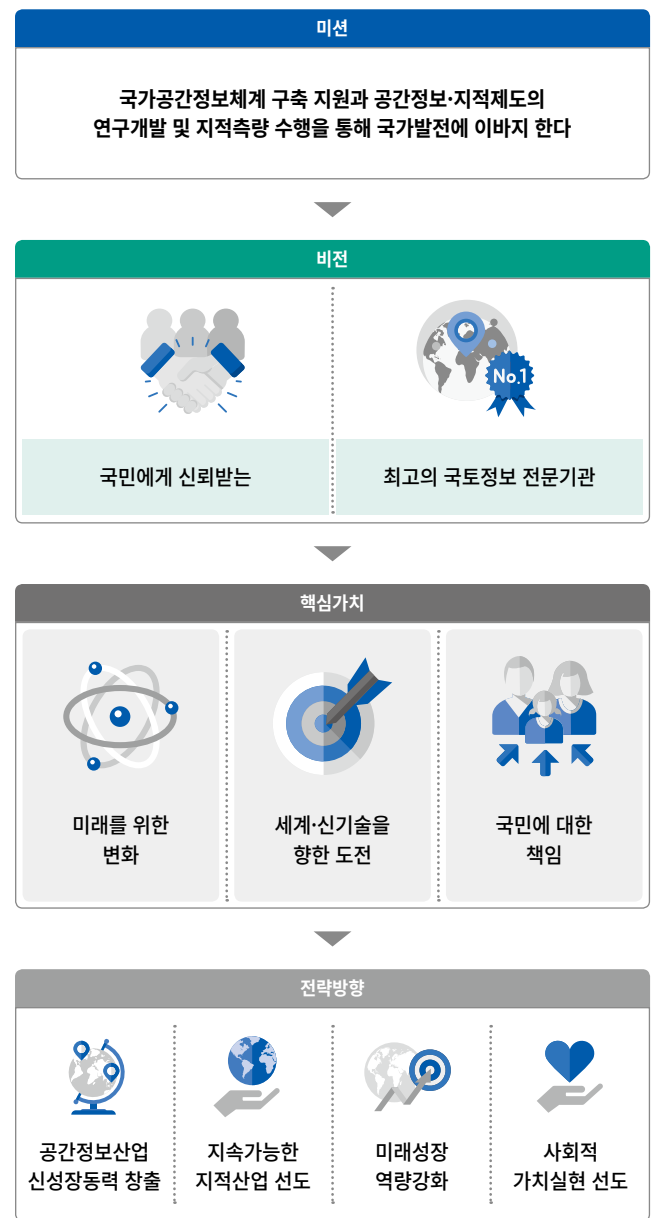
미션

국가공간정보체계 구축 지원과 공간정보·지적제도의 연구개발 및 지적측량 수행을 통해 국가발전에 이바지 한다

비전

No.1

국민에게 신뢰받는

최고의 국토정보 전문기관

핵심가치

미래를 위한 변화

세계·신기술을 향한 도전

국민에 대한 책임

전략방향

공간정보산업 신성장동력 창출

지속가능한 지적산업 선도

미래성장 역량강화

사회적 가치실현 선도